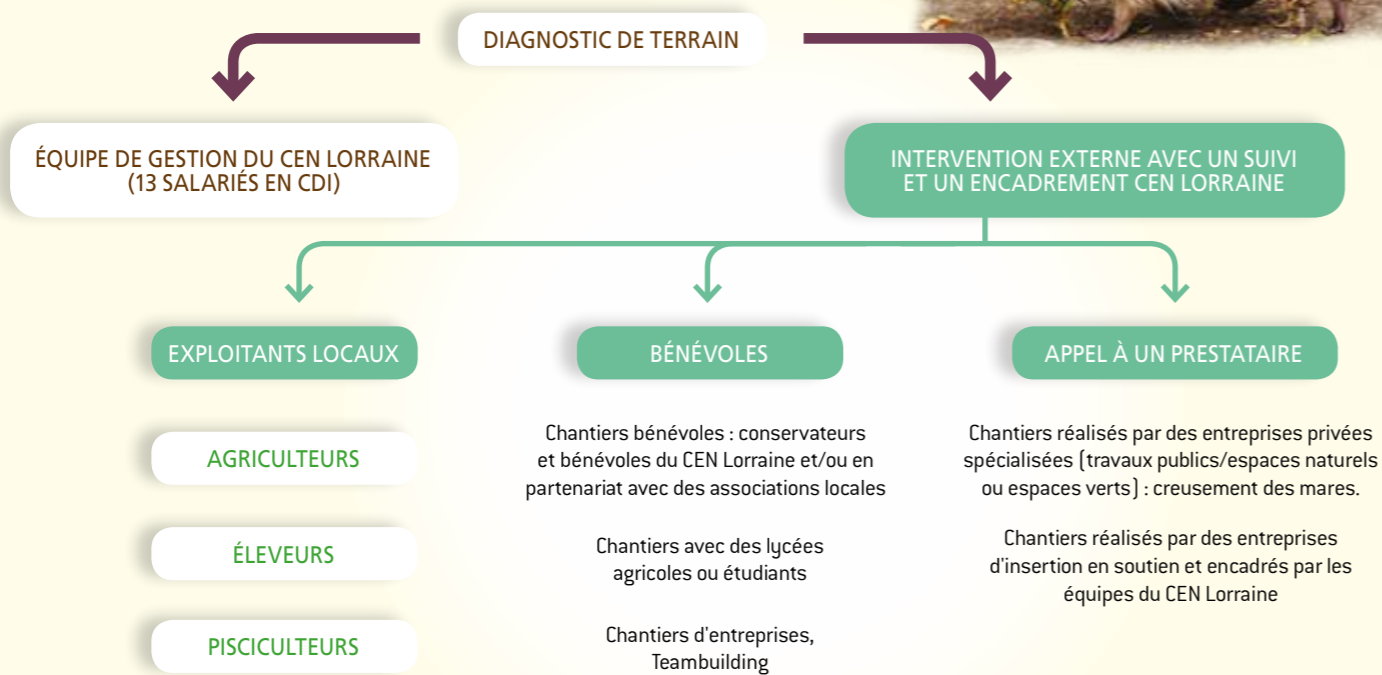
DIAGNOSTIC DE TERRAIN

ÉQUIPE DE GESTION DU CEN LORRAINE (13 SALARIÉS EN CDI)

INTERVENTION EXTERNE AVEC UN SUIVI ET UN ENCADREMENT CEN LORRAINE

EXPLOITANTS LOCAUX

BÉNÉVOLES

APPEL À UN PRESTATAIRE

AGRICULTEURS

ÉLEVEURS

PISCICULTEURS

Chantiers bénévoles : conservateurs et bénévoles du CEN Lorraine et/ou en partenariat avec des associations locales

Chantiers avec des lycées agricoles ou étudiants

Chantiers d'entreprises, Teambuilding

Chantiers réalisés par des entreprises privées spécialisées (travaux publics/espaces naturels ou espaces verts) : creusement des mares.

Chantiers réalisés par des entreprises d'insertion en soutien et encadrés par les équipes du CEN Lorraine